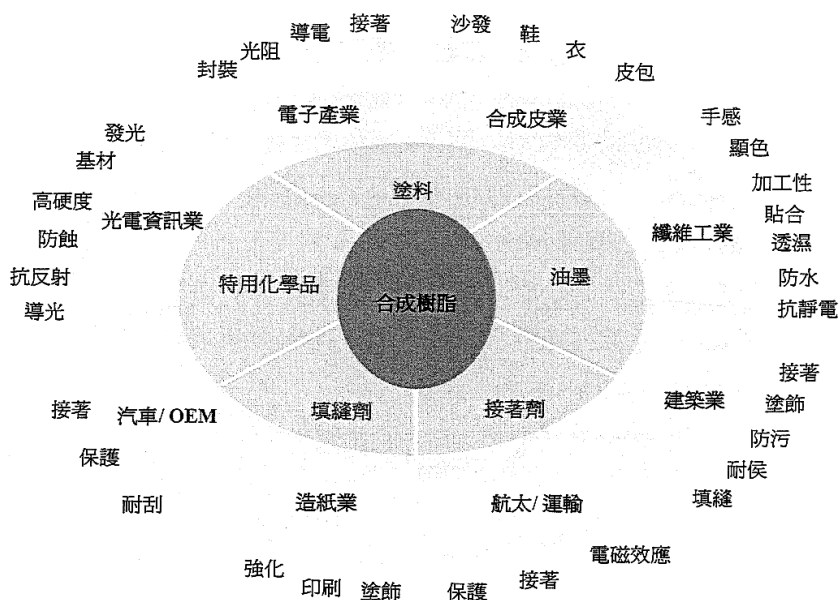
合成樹脂

塗料
油墨
接著劑
填縫劑
特用化學品

電子產業
合成皮業
纖維工業
建築業
航太/運輸
造紙業
汽車/OEM
光電資訊業

封裝
光阻
導電
接著
沙發
鞋
衣
皮包
手感
顯色
加工性
貼合
透濕
防水
抗靜電
接著
塗飾
防污
耐侯
填縫
電磁效應
接著
保護
塗飾
印刷
強化
耐刮
保護
接著
導光
抗反射
防蝕
高硬度
基材
發光